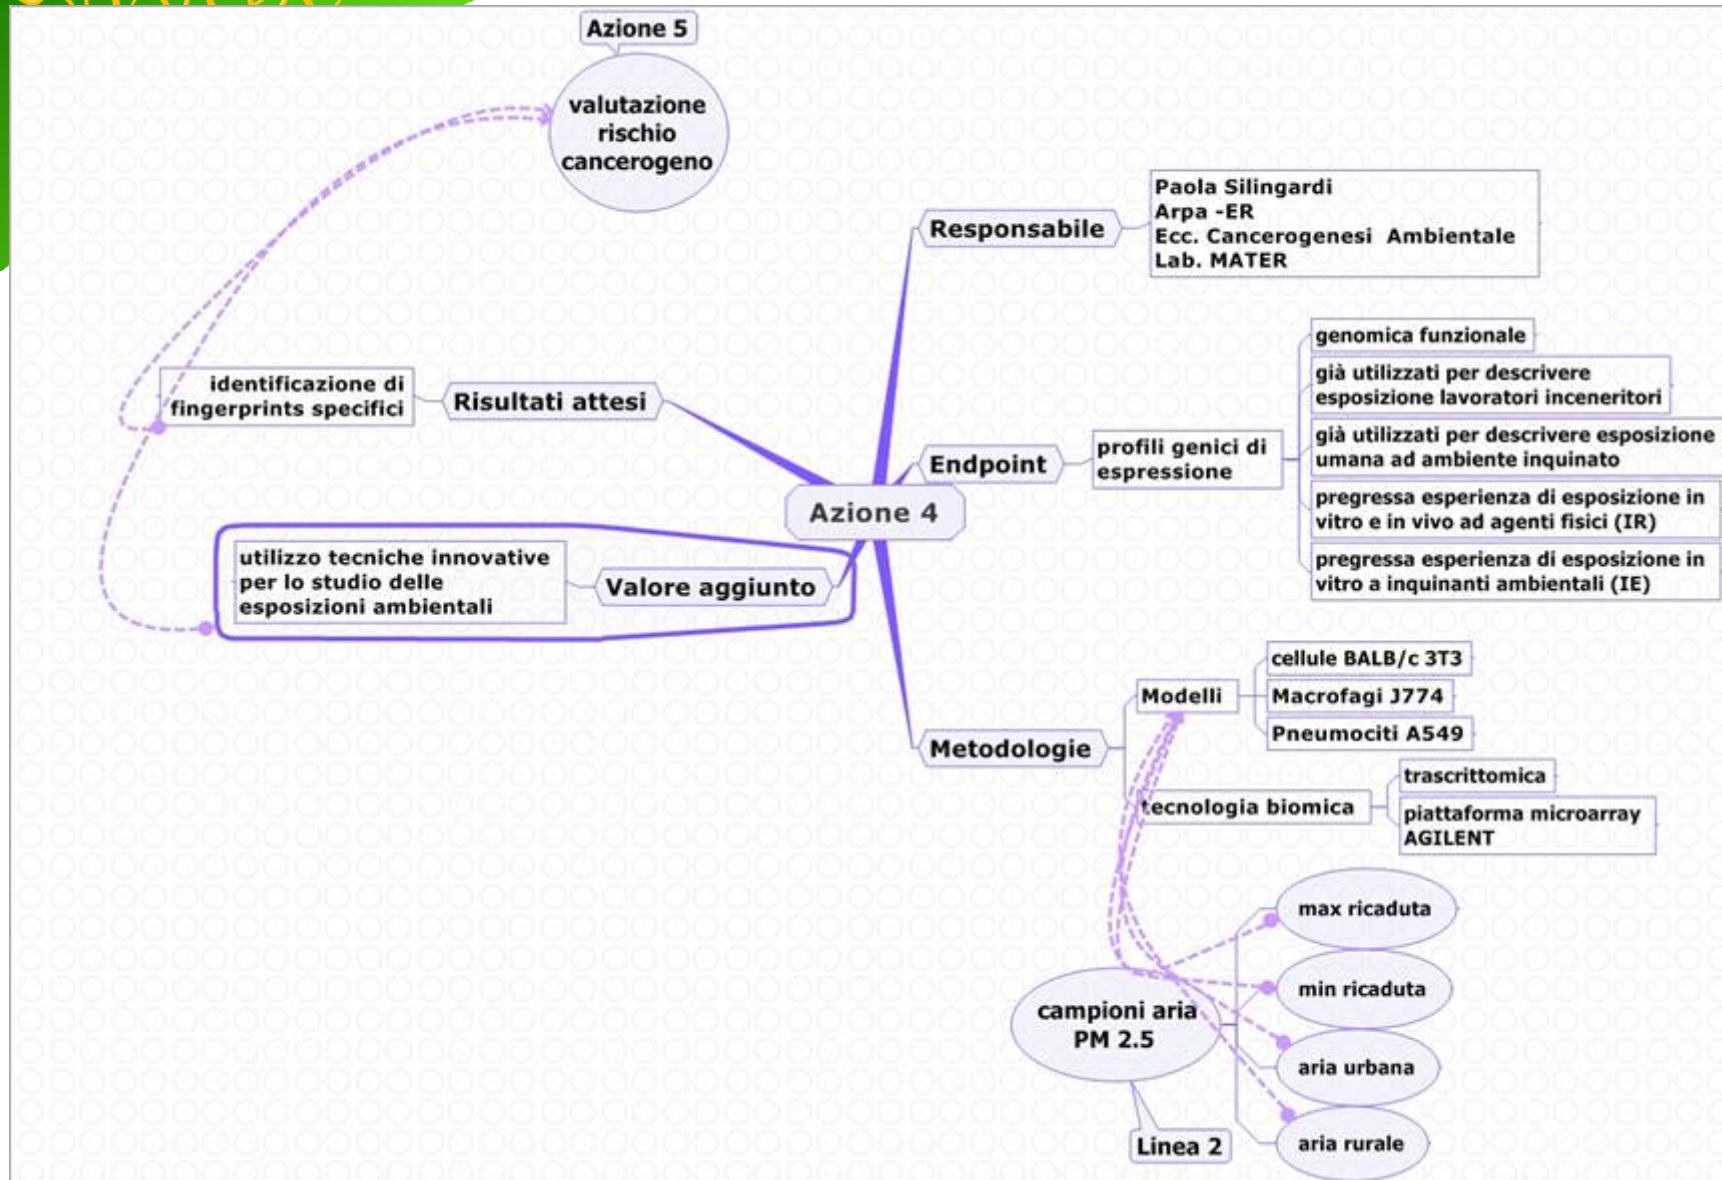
Azione 5

valutazione rischio cancerogeno

Responsabile

Paola Silingardi
Arpa -ER
Ecc. Cancerogenesi Ambientale
Lab. MATER

identificazione di fingerprints specifici

Risultati attesi

genomica funzionale

già utilizzati per descrivere esposizione lavoratori inceneritori

già utilizzati per descrivere esposizione umana ad ambiente inquinato

Endpoint

profili genici di espressione

pregressa esperienza di esposizione in vitro e in vivo ad agenti fisici (IR)

Azione 4

pregressa esperienza di esposizione in vitro a inquinanti ambientali (IE)

utilizzo tecniche innovative per lo studio delle esposizioni ambientali

Valore aggiunto

cellule BALB/c 3T3

Modelli

Macrofagi J774

Pneumociti A549

Metodologie

trascrittomica

tecnologia biomica

piattaforma microarray AGILENT

max ricaduta

min ricaduta

campioni aria PM 2.5

aria urbana

Linea 2

aria rurale